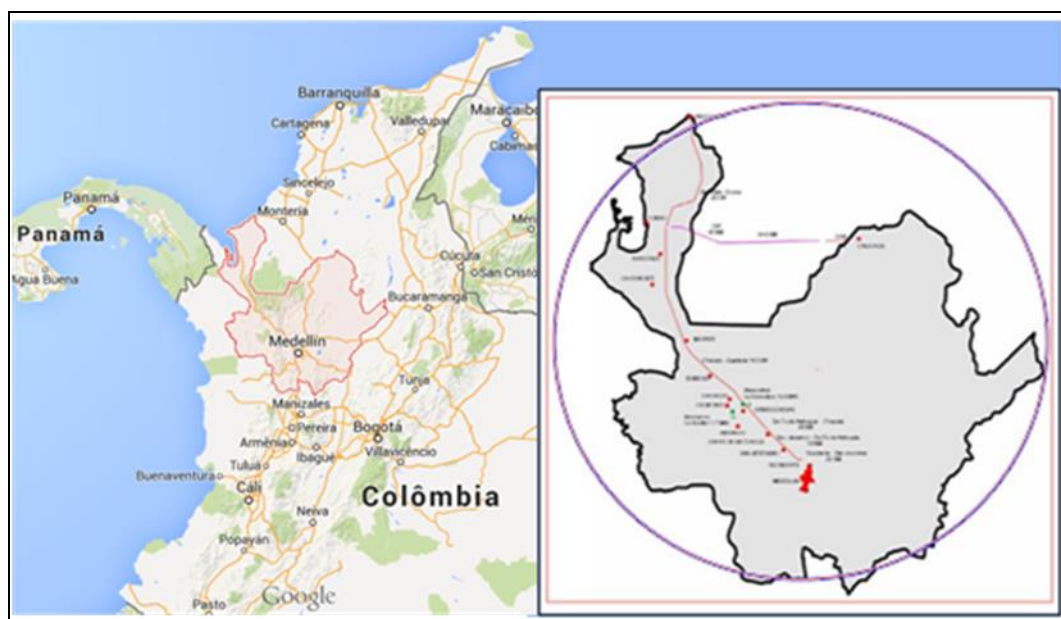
Barranquilla
Maracaibo
Cartagena
Valledupar
Cabimas
Panamá
Sincelejo
Panamá
Montería
Mérida
Agua Buena
Cúcuta
San Cristó
Bucaramanga
Medellín
Tunja
Manizales
Armênia
Pereira
Bogotá
Ibagué
Villavicencio
Buenaventura
Tuluá
Cali
Colômbia
Neiva
Popayán
Pasto
Google

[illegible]